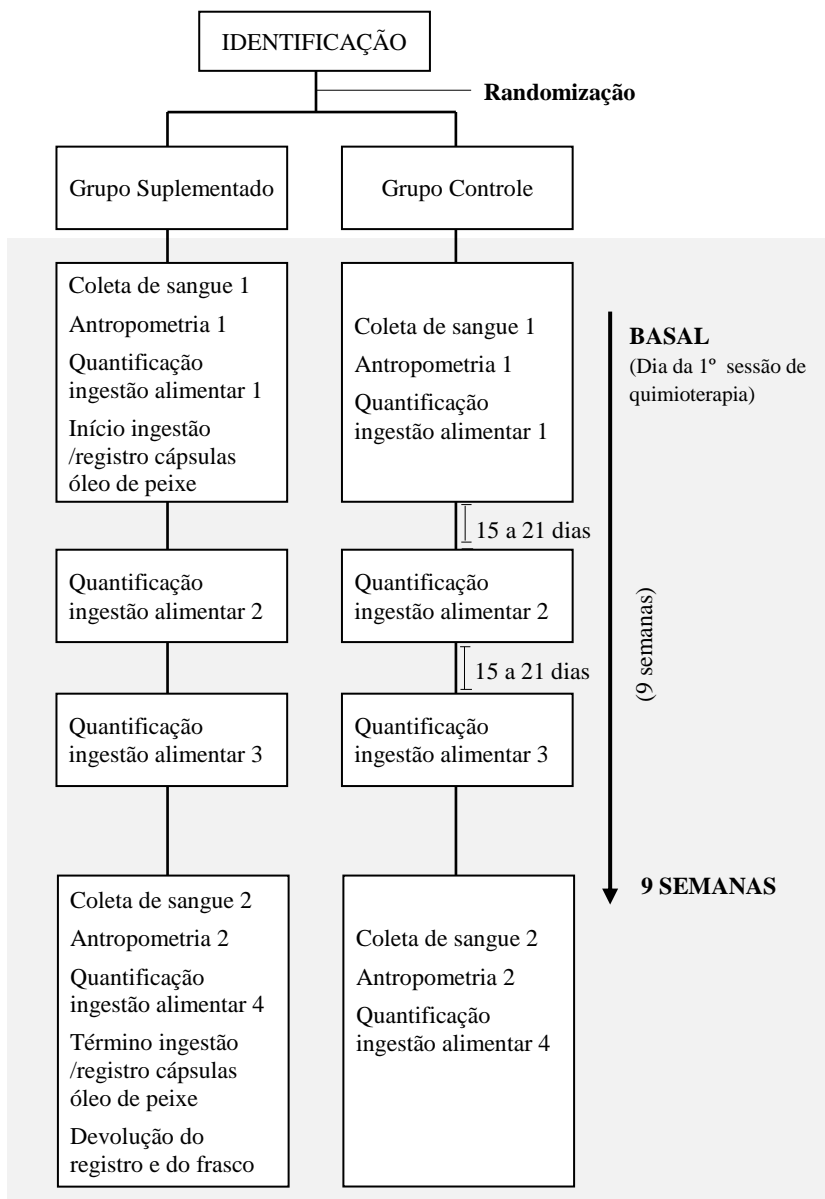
IDENTIFICAÇÃO

Randomização

Grupo Suplementado

Grupo Controle

Coleta de sangue 1
Antropometria 1
Quantificação ingestão alimentar 1
Início ingestão /registro cápsulas óleo de peixe

Coleta de sangue 1
Antropometria 1
Quantificação ingestão alimentar 1

BASAL
(Dia da 1º sessão de quimioterapia)

15 a 21 dias

Quantificação ingestão alimentar 2

Quantificação ingestão alimentar 2

15 a 21 dias

(9 semanas)

Quantificação ingestão alimentar 3

Quantificação ingestão alimentar 3

9 SEMANAS

Coleta de sangue 2
Antropometria 2
Quantificação ingestão alimentar 4
Término ingestão /registro cápsulas óleo de peixe
Devolução do registro e do frasco

Coleta de sangue 2
Antropometria 2
Quantificação ingestão alimentar 4